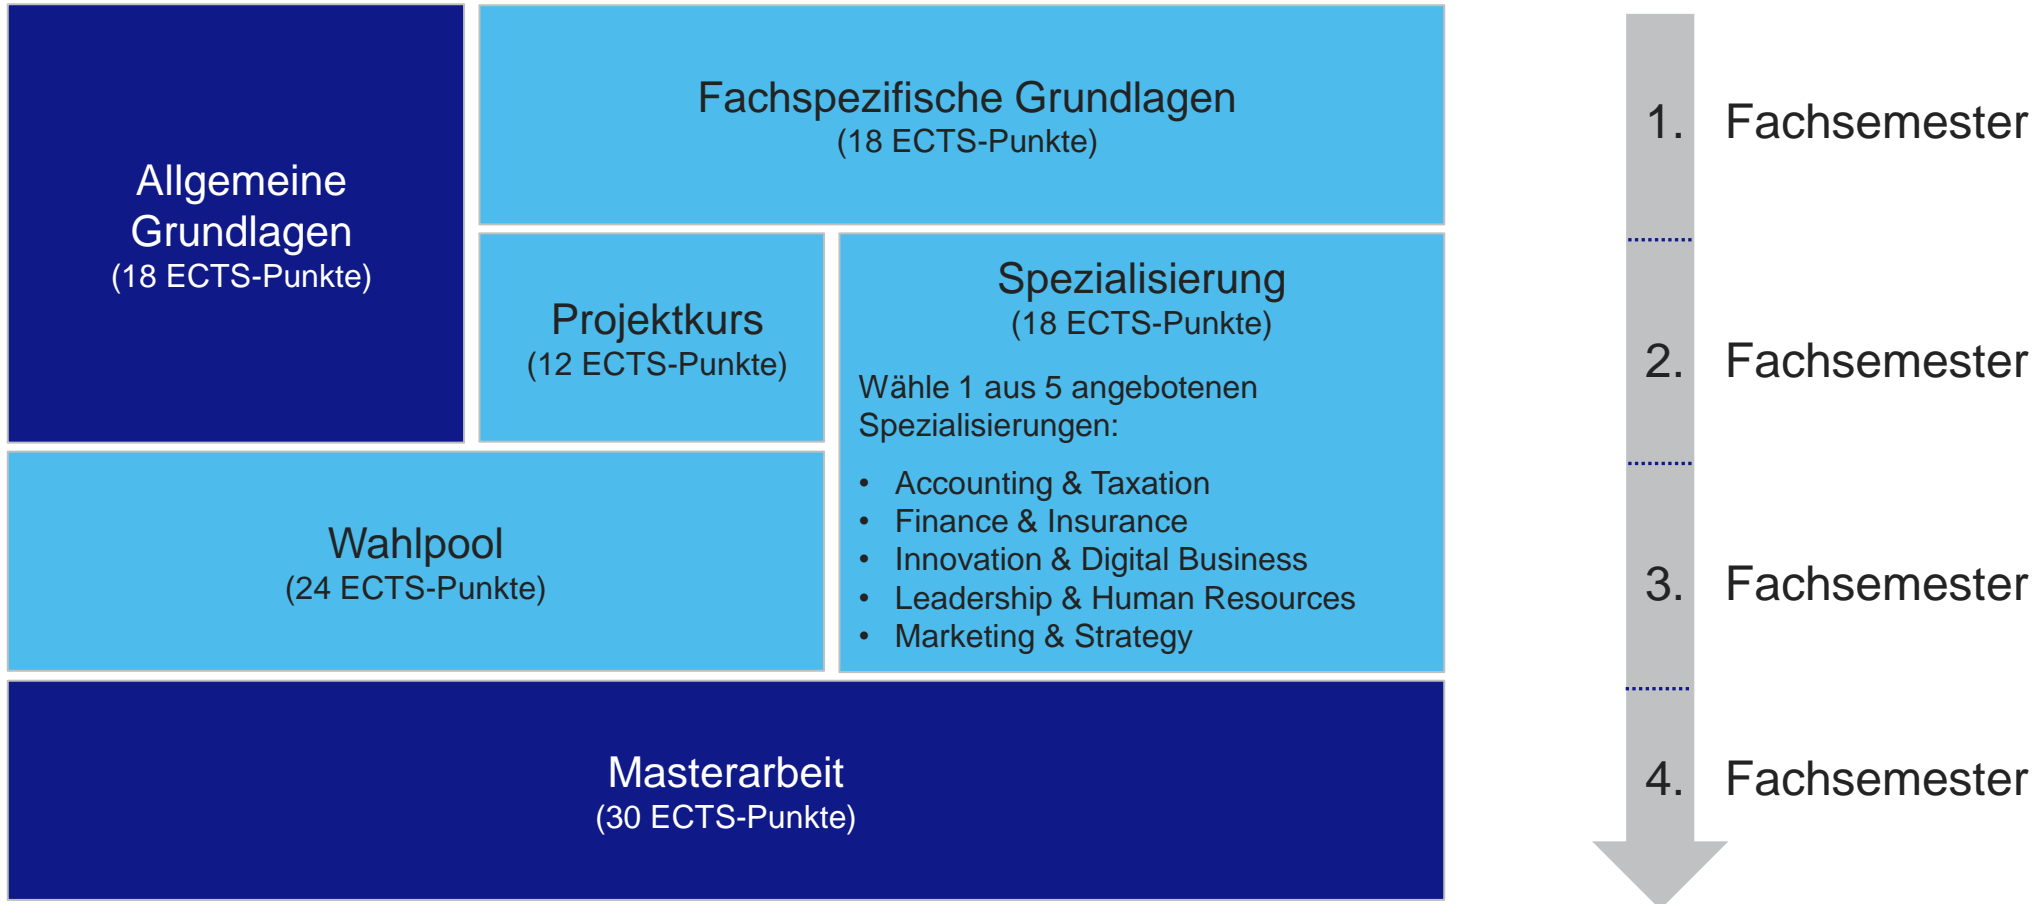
Allgemeine Grundlagen
(18 ECTS-Punkte)

Fachspezifische Grundlagen
(18 ECTS-Punkte)

Projektkurs
(12 ECTS-Punkte)

Spezialisierung
(18 ECTS-Punkte)

Wähle 1 aus 5 angebotenen Spezialisierungen:

- Accounting & Taxation
- Finance & Insurance
- Innovation & Digital Business
- Leadership & Human Resources
- Marketing & Strategy

Wahlpool
(24 ECTS-Punkte)

Masterarbeit
(30 ECTS-Punkte)

1. Fachsemester

2. Fachsemester

3. Fachsemester

4. Fachsemester